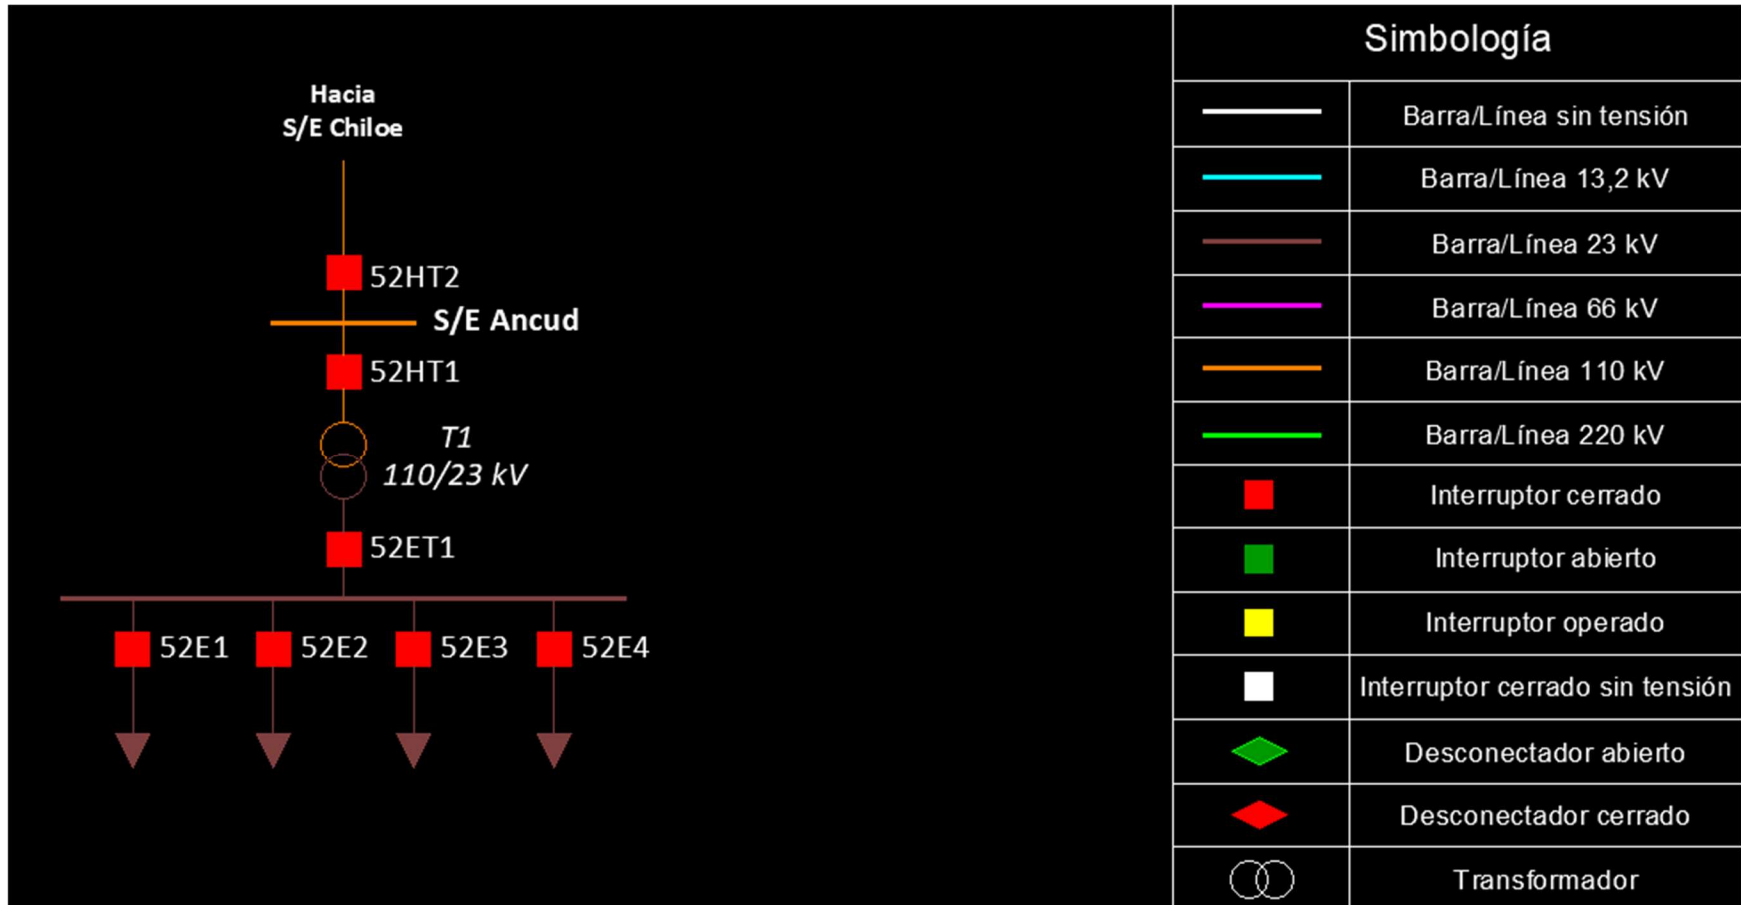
Hacia
S/E Chiloe

52HT2

S/E Ancud

52HT1

T1
110/23 kV

52ET1

52E1 52E2 52E3 52E4

| Simbología | |
|---|---|
| | Barra/Línea sin tensión |
| | Barra/Línea 13,2 kV |
| | Barra/Línea 23 kV |
| | Barra/Línea 66 kV |
| | Barra/Línea 110 kV |
| | Barra/Línea 220 kV |
| | Interruptor cerrado |
| | Interruptor abierto |
| | Interruptor operado |
| | Interruptor cerrado sin tensión |
| | Desconectador abierto |
| | Desconectador cerrado |
| | Transformador |